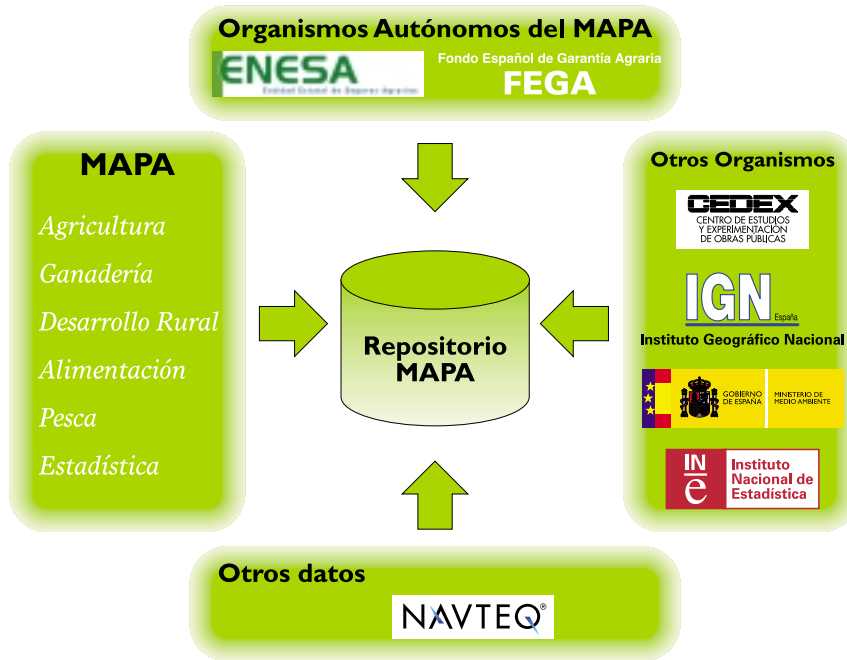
Organismos Autónomos del MAPA

ENESA
Entidad Estatal de Seguros Agrarios

Fondo Español de Garantía Agraria
FEGA

MAPA

Agricultura
Ganadería
Desarrollo Rural
Alimentación
Pesca
Estadística

Repositorio MAPA

Otros Organismos

CEDEX
CENTRO DE ESTUDIOS Y EXPERIMENTACION DE OBRAS PUBLICAS

IGN España
Instituto Geográfico Nacional

GOBIERNO DE ESPAÑA
MINISTERIO DE MEDIO AMBIENTE

INE
Instituto Nacional de Estadística

Otros datos

NAVTEQ®